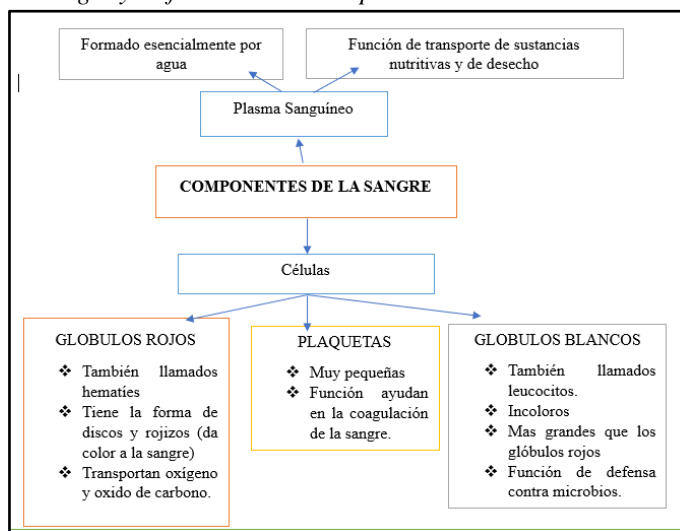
Formado esencialmente por agua

Función de transporte de sustancias nutritivas y de desecho

Plasma Sanguíneo

COMPONENTES DE LA SANGRE

Células

GLOBULOS ROJOS
- También llamados hematíes
- Tiene la forma de discos y rojizos (da color a la sangre)
- Transportan oxígeno y oxido de carbono.

PLAQUETAS
- Muy pequeñas
- Función ayudan en la coagulación de la sangre.

GLOBULOS BLANCOS
- También llamados leucocitos.
- Incoloros
- Mas grandes que los glóbulos rojos
- Función de defensa contra microbios.